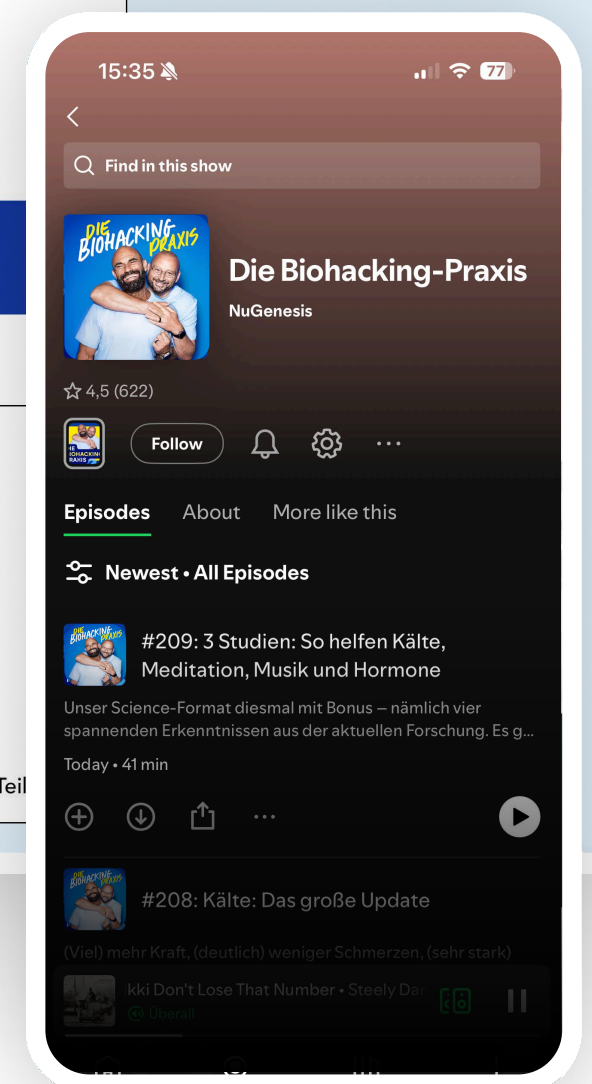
15:35

77

Find in this show

DIE BIOHACKING PRAXIS

Die Biohacking-Praxis

NuGenesis

4,5 (622)

Follow

Episodes About More like this

Newest • All Episodes

#209: 3 Studien: So helfen Kälte, Meditation, Musik und Hormone

Unser Science-Format diesmal mit Bonus – nämlich vier spannenden Erkenntnissen aus der aktuellen Forschung. Es g...

Today • 41 min

#208: Kälte: Das große Update

(Viel) mehr Kraft, (deutlich) weniger Schmerzen, (sehr stark)

kki Don't Lose That Number • Steely Dan

Überall

Teil